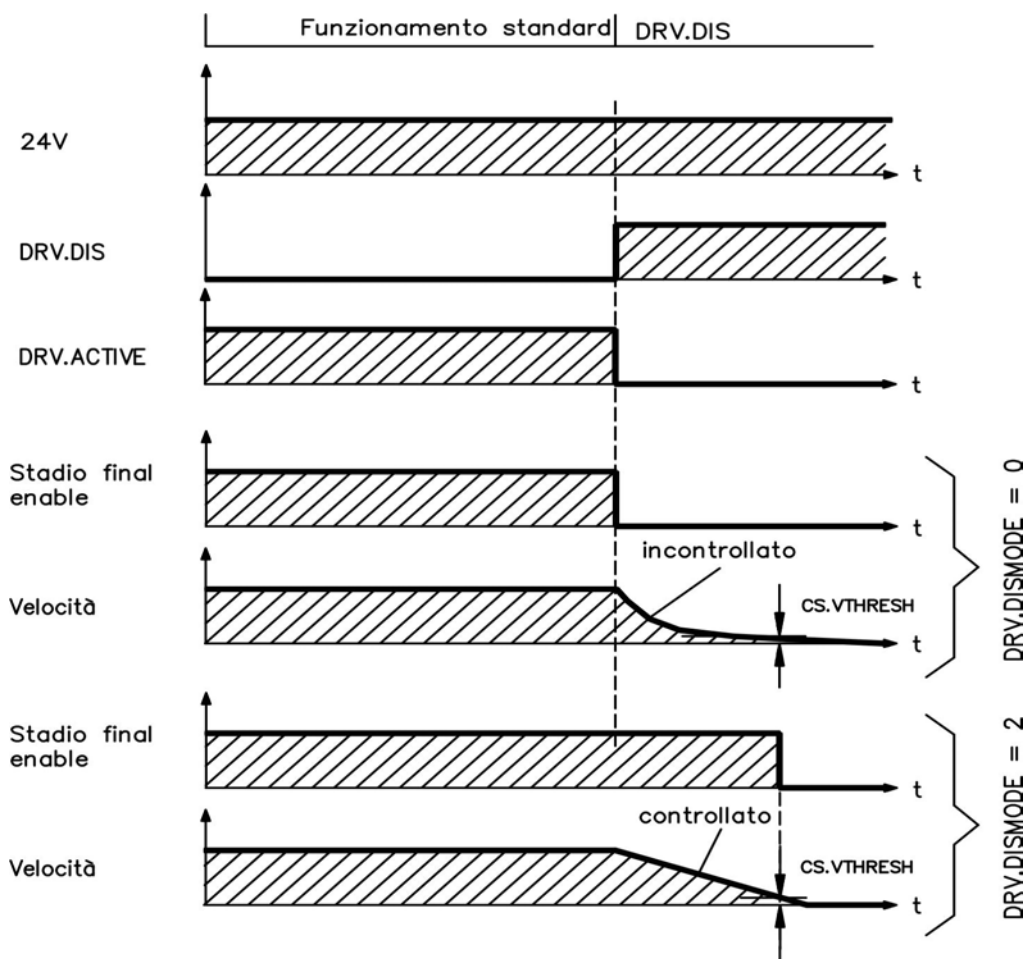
Funzionamento standard DRV.DIS

24V
t

DRV.DIS
t

DRV.ACTIVE
t

Stadio final enable
t

Velocità
incontrollato
CS.VTHRESH
t

DRV.DISMODE = 0

Stadio final enable
t

Velocità
controllato
CS.VTHRESH
t

DRV.DISMODE = 2